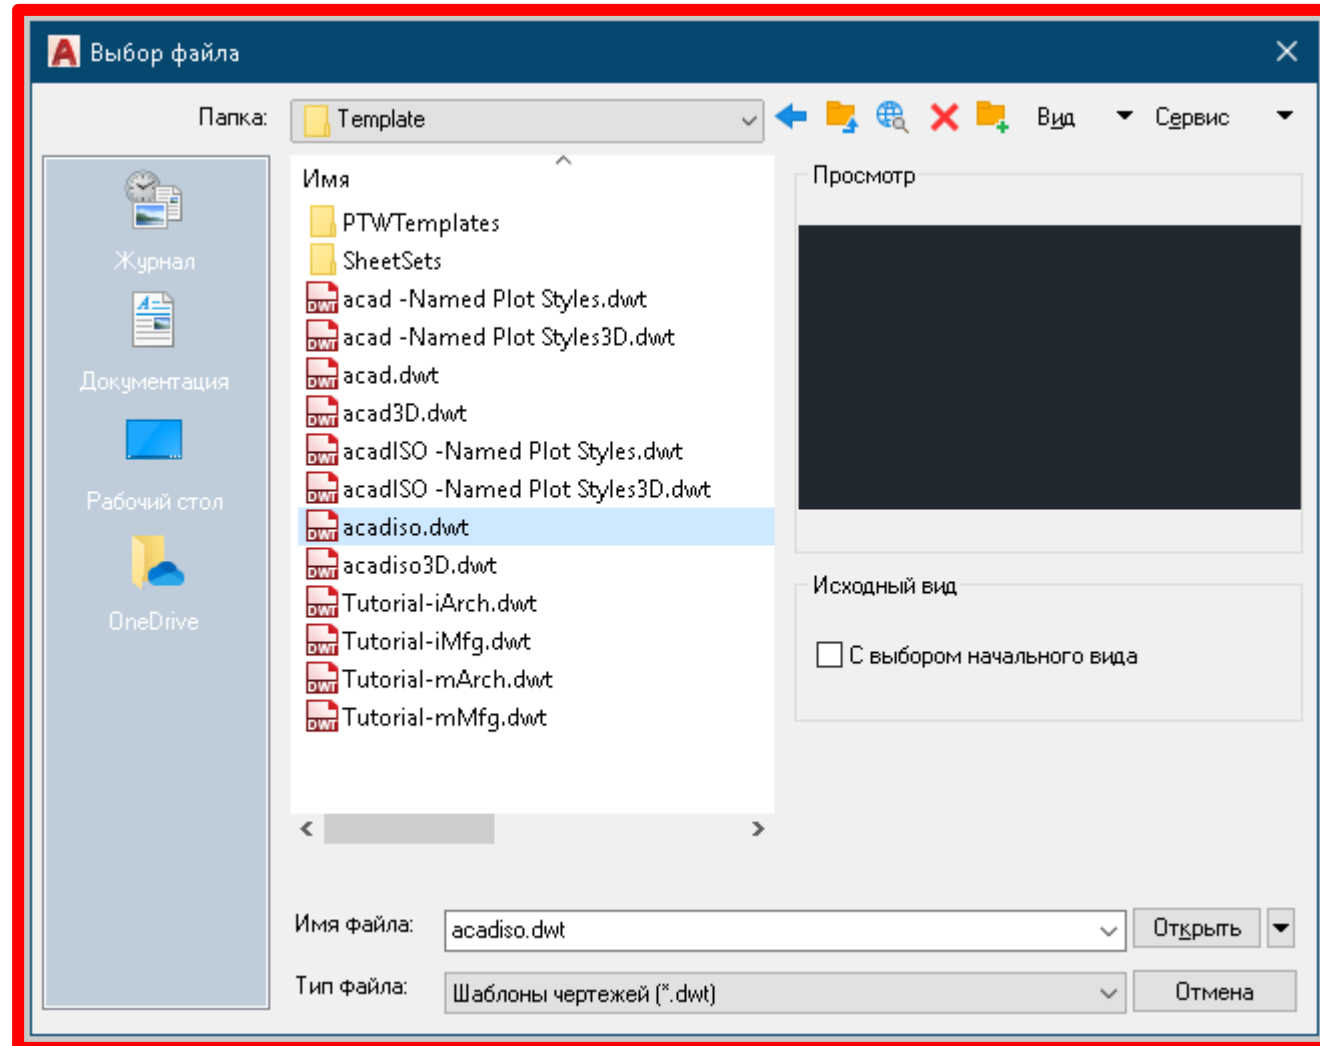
Выбор файла

Папка: Template

Вид Сервис

Журнал

Документация

Рабочий стол

OneDrive

Имя

PTWTemplates
SheetSets
acad -Named Plot Styles.dwt
acad -Named Plot Styles3D.dwt
acad.dwt
acad3D.dwt
acadISO -Named Plot Styles.dwt
acadISO -Named Plot Styles3D.dwt
acadiso.dwt
acadiso3D.dwt
Tutorial-iArch.dwt
Tutorial-iMfg.dwt
Tutorial-mArch.dwt
Tutorial-mMfg.dwt

Просмотр

Исходный вид

С выбором начального вида

Имя файла: acadiso.dwt

Открыть

Тип файла: Шаблоны чертежей (*.dwt)

Отмена